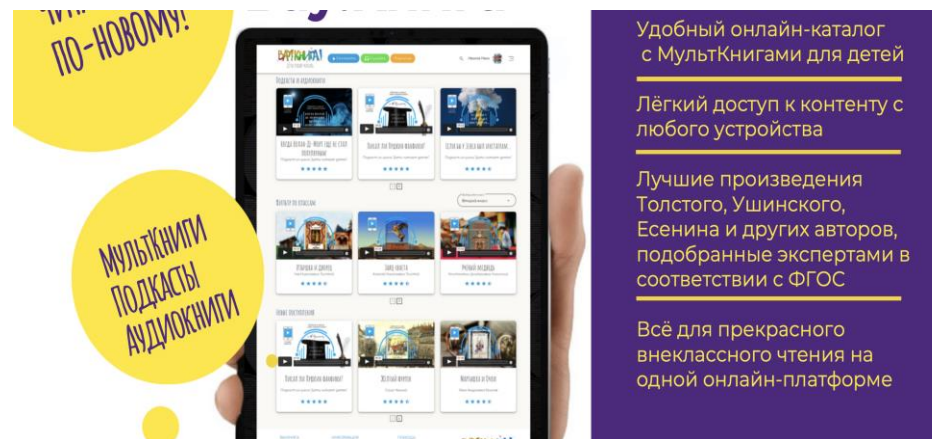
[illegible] ПО-НОВОМУ!

МультКниги
Подкасты
Аудиокниги

Удобный онлайн-каталог с МультКнигами для детей

Лёгкий доступ к контенту с любого устройства

Лучшие произведения Толстого, Ушинского, Есенина и других авторов, подобранные экспертами в соответствии с ФГОС

Всё для прекрасного внеклассного чтения на одной онлайн-платформе